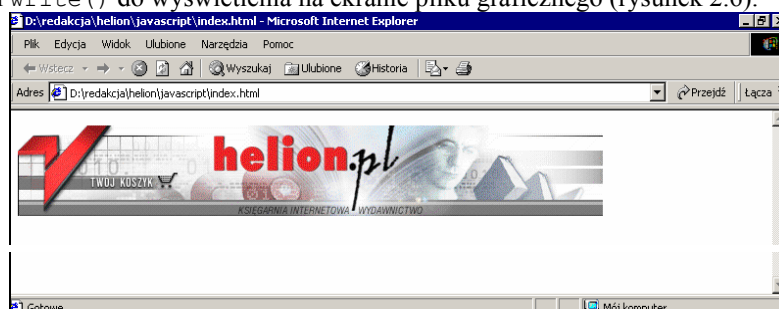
write() do wyświetlenia na ekranie pliku graficznego (rysunek 2.6).

D:\redakcja\helion\javascript\index.html - Microsoft Internet Explorer

Plik Edycja Widok Ulubione Narzędzia Pomoc

Wstecz Wyszukaj Ulubione Historia

Adres D:\redakcja\helion\javascript\index.html Przejdź Łącza

helion.pl

TWÓJ KOSZYK

KSIĘGARNIA INTERNETOWA WYDAWNICTWO

Gotowe Mój komputer